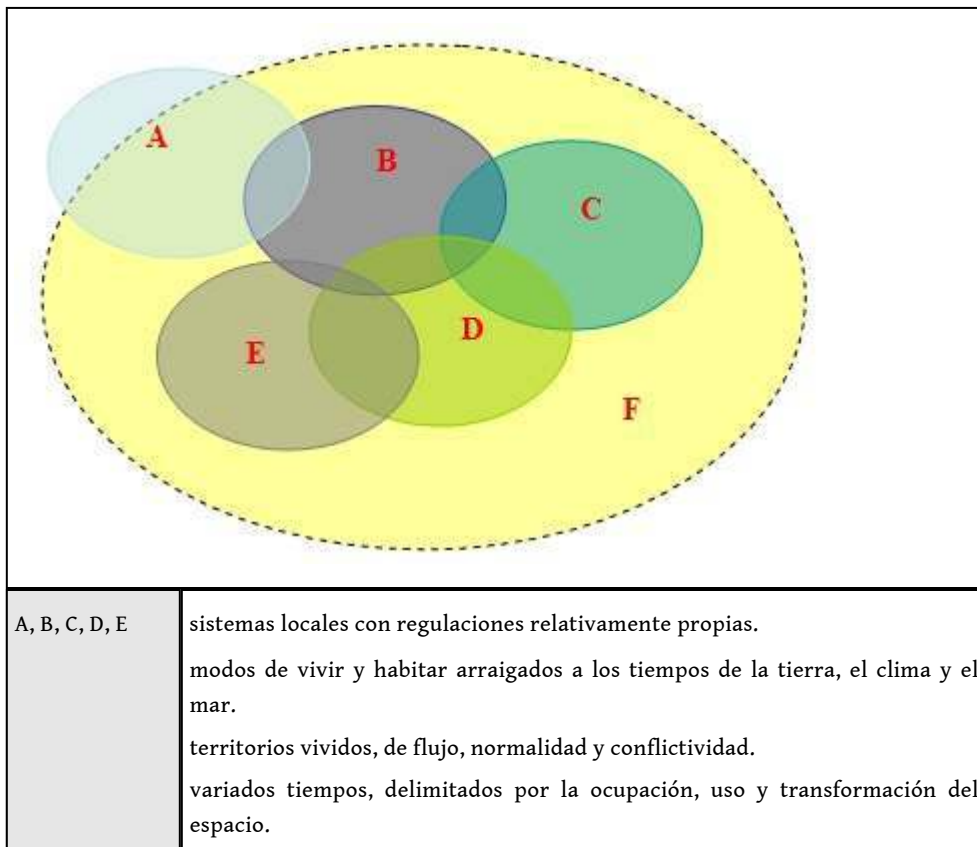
A

B

C

D

E

F

| A, B, C, D, E | sistemas locales con regulaciones relativamente propias.<br>modos de vivir y habitar arraigados a los tiempos de la tierra, el clima y el mar.<br>territorios vividos, de flujo, normalidad y conflictividad.<br>variados tiempos, delimitados por la ocupación, uso y transformación del espacio. |
|---|---|